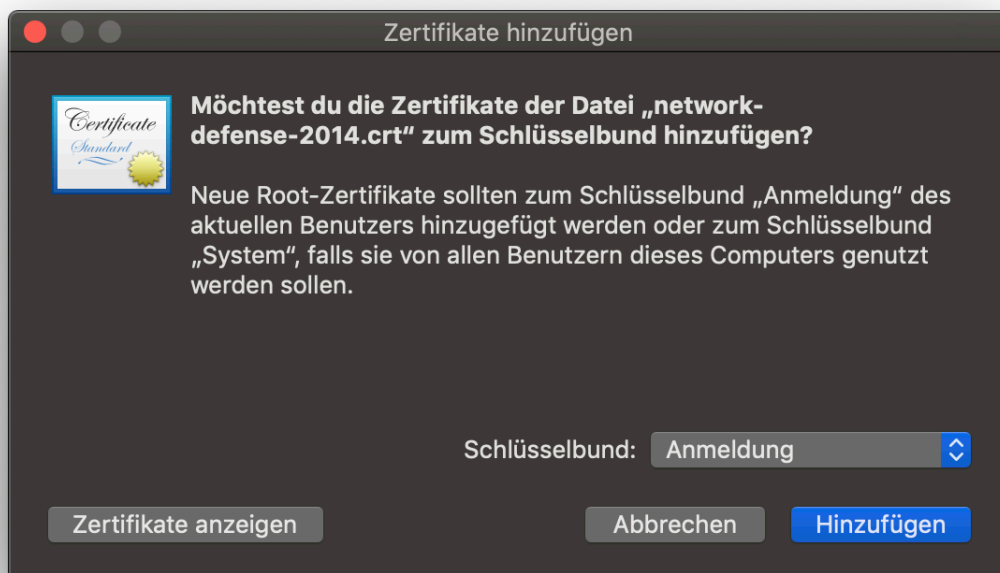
Zertifikate hinzufügen

Certificate
Standard

Möchtest du die Zertifikate der Datei „network-defense-2014.crt“ zum Schlüsselbund hinzufügen?

Neue Root-Zertifikate sollten zum Schlüsselbund „Anmeldung“ des aktuellen Benutzers hinzugefügt werden oder zum Schlüsselbund „System“, falls sie von allen Benutzern dieses Computers genutzt werden sollen.

Schlüsselbund: Anmeldung

Zertifikate anzeigen

Abbrechen

Hinzufügen